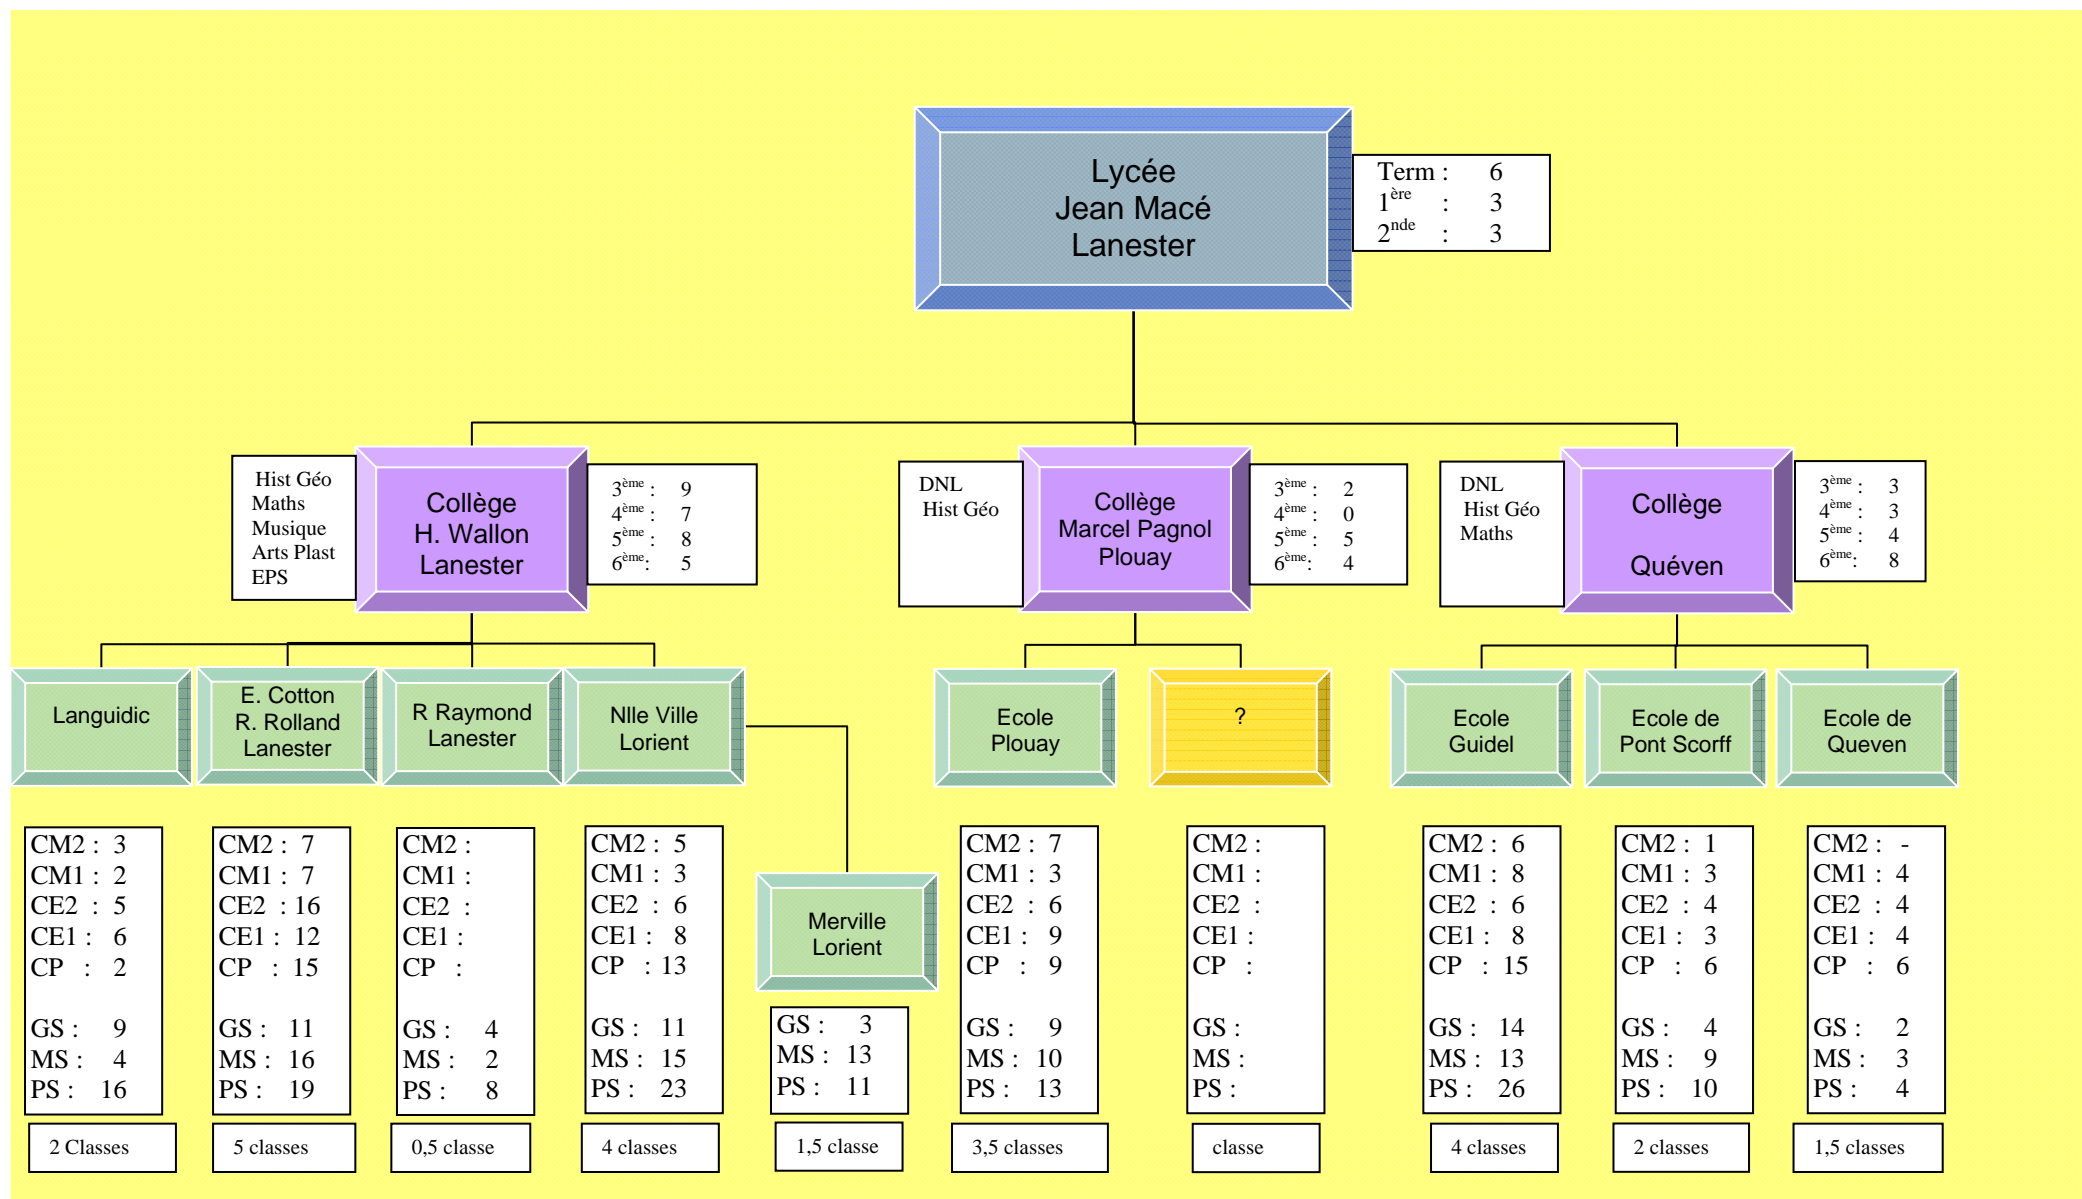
Lycée
Jean Macé
Lanester

Term : 6
$1^{ère}$ : 3
$2^{nde}$ : 3

Hist Géo
Maths
Musique
Arts Plast
EPS

Collège
H. Wallon
Lanester

$3^{ème}$ : 9
$4^{ème}$ : 7
$5^{ème}$ : 8
$6^{ème}$: 5

DNL
Hist Géo

Collège
Marcel Pagnol
Plouay

$3^{ème}$ : 2
$4^{ème}$ : 0
$5^{ème}$ : 5
$6^{ème}$: 4

DNL
Hist Géo
Maths

Collège
Quéven

$3^{ème}$ : 3
$4^{ème}$ : 3
$5^{ème}$ : 4
$6^{ème}$: 8

Languidic

E. Cotton
R. Rolland
Lanester

R Raymond
Lanester

Nlle Ville
Lorient

Ecole
Plouay

?

Ecole
Guidel

Ecole de
Pont Scorff

Ecole de
Queven

Merville
Lorient

CM2 : 3
CM1 : 2
CE2 : 5
CE1 : 6
CP : 2

GS : 9
MS : 4
PS : 16

2 Classes

CM2 : 7
CM1 : 7
CE2 : 16
CE1 : 12
CP : 15

GS : 11
MS : 16
PS : 19

5 classes

CM2 :
CM1 :
CE2 :
CE1 :
CP :

GS : 4
MS : 2
PS : 8

0,5 classe

CM2 : 5
CM1 : 3
CE2 : 6
CE1 : 8
CP : 13

GS : 11
MS : 15
PS : 23

4 classes

GS : 3
MS : 13
PS : 11

1,5 classe

CM2 : 7
CM1 : 3
CE2 : 6
CE1 : 9
CP : 9

GS : 9
MS : 10
PS : 13

3,5 classes

CM2 :
CM1 :
CE2 :
CE1 :
CP :

GS :
MS :
PS :

classe

CM2 : 6
CM1 : 8
CE2 : 6
CE1 : 8
CP : 15

GS : 14
MS : 13
PS : 26

4 classes

CM2 : 1
CM1 : 3
CE2 : 4
CE1 : 3
CP : 6

GS : 4
MS : 9
PS : 10

2 classes

CM2 : -
CM1 : 4
CE2 : 4
CE1 : 4
CP : 6

GS : 2
MS : 3
PS : 4

1,5 classes